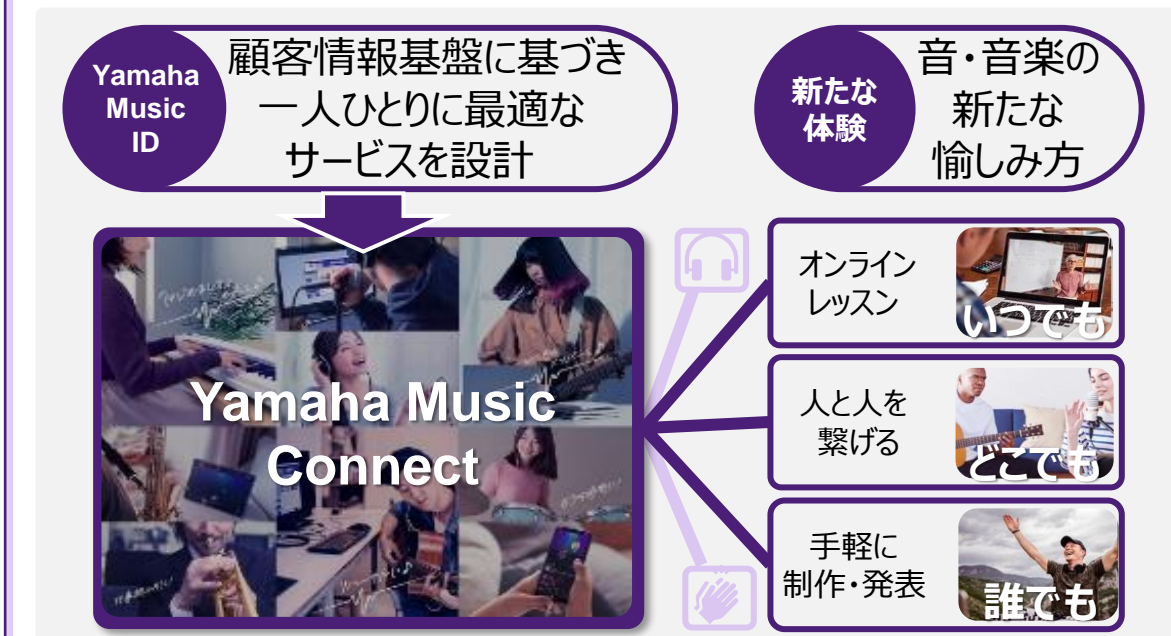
Yamaha Music ID

顧客情報基盤に基づき一人ひとりに最適なサービスを設計

新たな体験

音・音楽の新たな愉しみ方

Yamaha Music Connect

オンラインレッスン

いつでも

人と人を繋げる

どこでも

手軽に制作・発表

誰でも